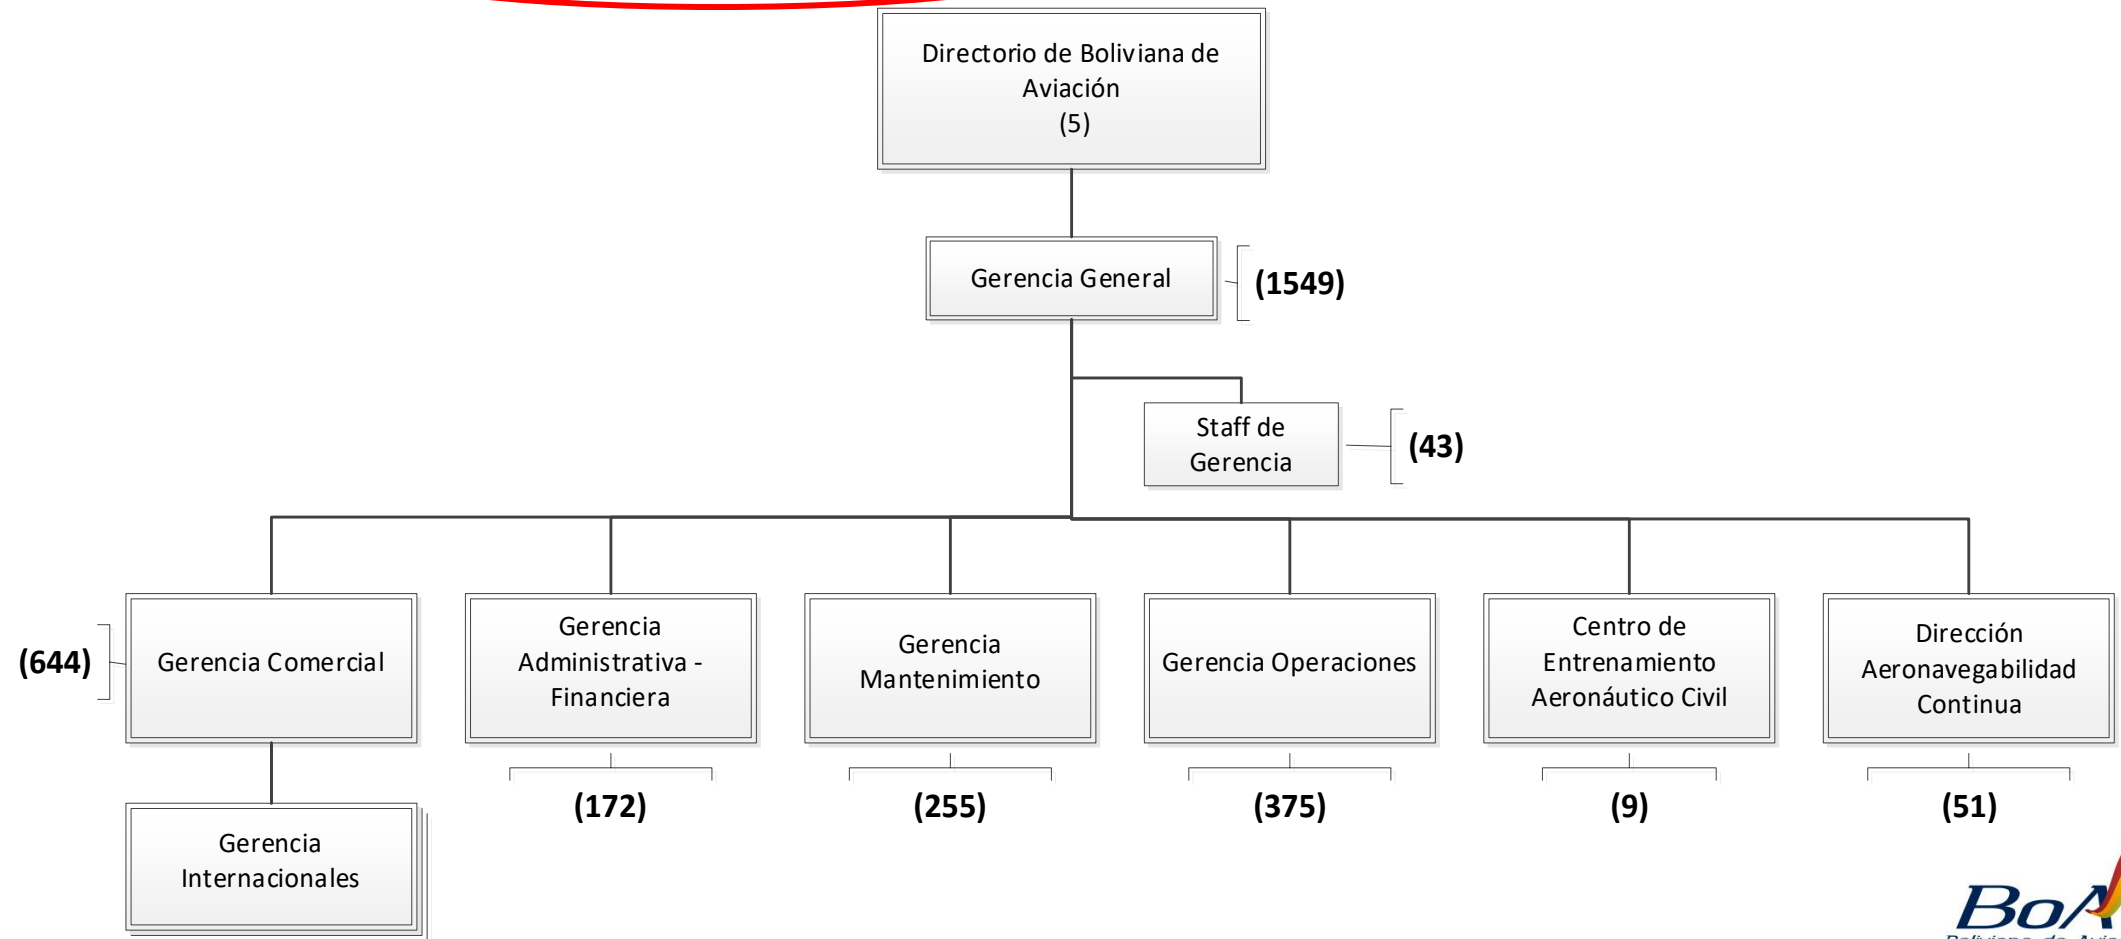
Directorio de Boliviana de Aviación
(5)

Gerencia General

(1549)

Staff de Gerencia

(43)

(644)

Gerencia Comercial

Gerencia Administrativa - Financiera

Gerencia Mantenimiento

Gerencia Operaciones

Centro de Entrenamiento Aeronáutico Civil

Dirección Aeronavegabilidad Continua

Gerencia Internacionales

(172)

(255)

(375)

(9)

(51)

BoA
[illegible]